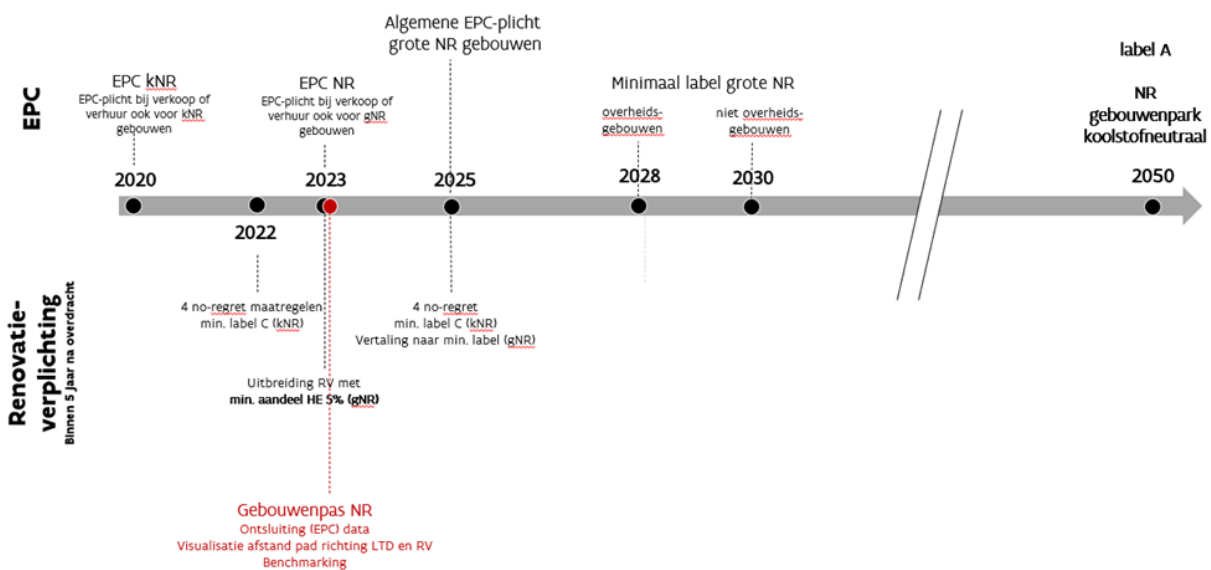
EPC

Renovatie-verplichting
Binnen 5 jaar na overdracht

EPC kNR
EPC-plicht bij verkoop of verhuur ook voor kNR gebouwen

EPC NR
EPC-plicht bij verkoop of verhuur ook voor gNR gebouwen

Algemene EPC-plicht grote NR gebouwen

Minimaal label grote NR

overheids-gebouwen

niet overheids-gebouwen

label A

NR gebouwenpark koolstofneutraal

2020

2022

2023

2025

2028

2030

2050

4 no-regret maatregelen min. label C (kNR)

4 no-regret min. label C (kNR) Vertaling naar min. label (gNR)

Uitbreiding RV met min. aandeel HE 5% (gNR)

Gebouwenpas NR
Ontsluiting (EPC) data
Visualisatie afstand pad richting LTD en RV
Benchmarking